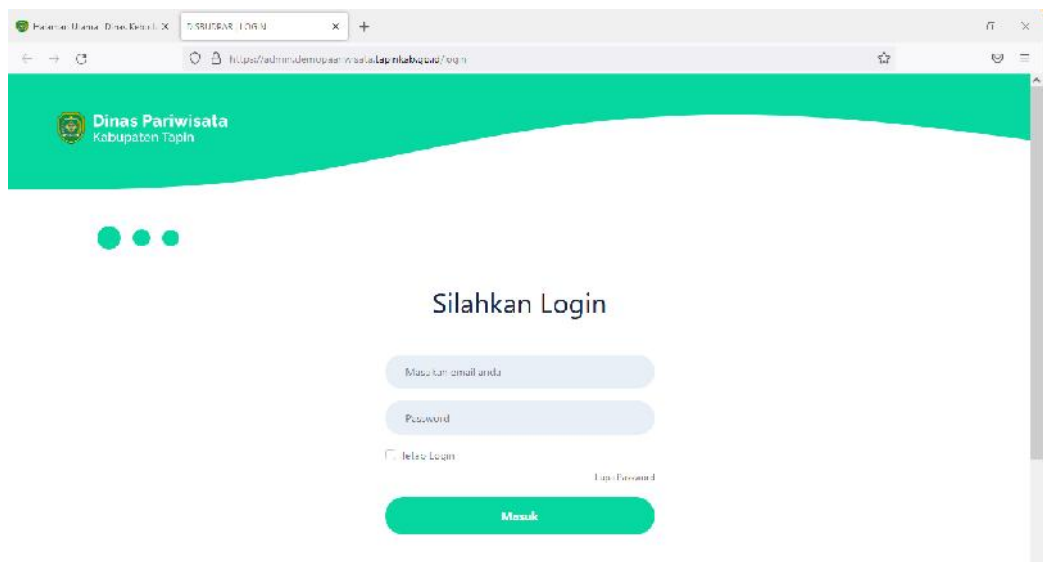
Halaman Utama Dinas Kebud. X
DISBUDPAR | LOGIN ×
+
https://admin.demopariwisata.tapinkab.go.id/login

Dinas Pariwisata
Kabupaten Tapin

Silahkan Login

Masukan email anda

Password

Tetap Login

Lupa Password

Masuk